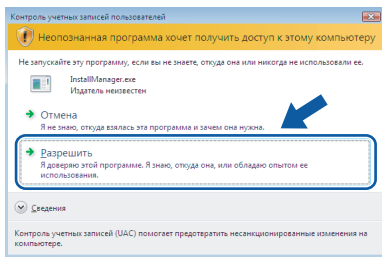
Контроль учетных записей пользователей

Неопознанная программа хочет получить доступ к этому компьютеру

Не запускайте эту программу, если вы не знаете, откуда она или никогда не использовали ее.

InstallManager.exe
Издатель неизвестен

Отмена
Я не знаю, откуда взялась эта программа и зачем она нужна.

Разрешить
Я доверяю этой программе. Я знаю, откуда она, или обладаю опытом ее использования.

Сведения

Контроль учетных записей (UAC) помогает предотвратить несанкционированные изменения на компьютере.